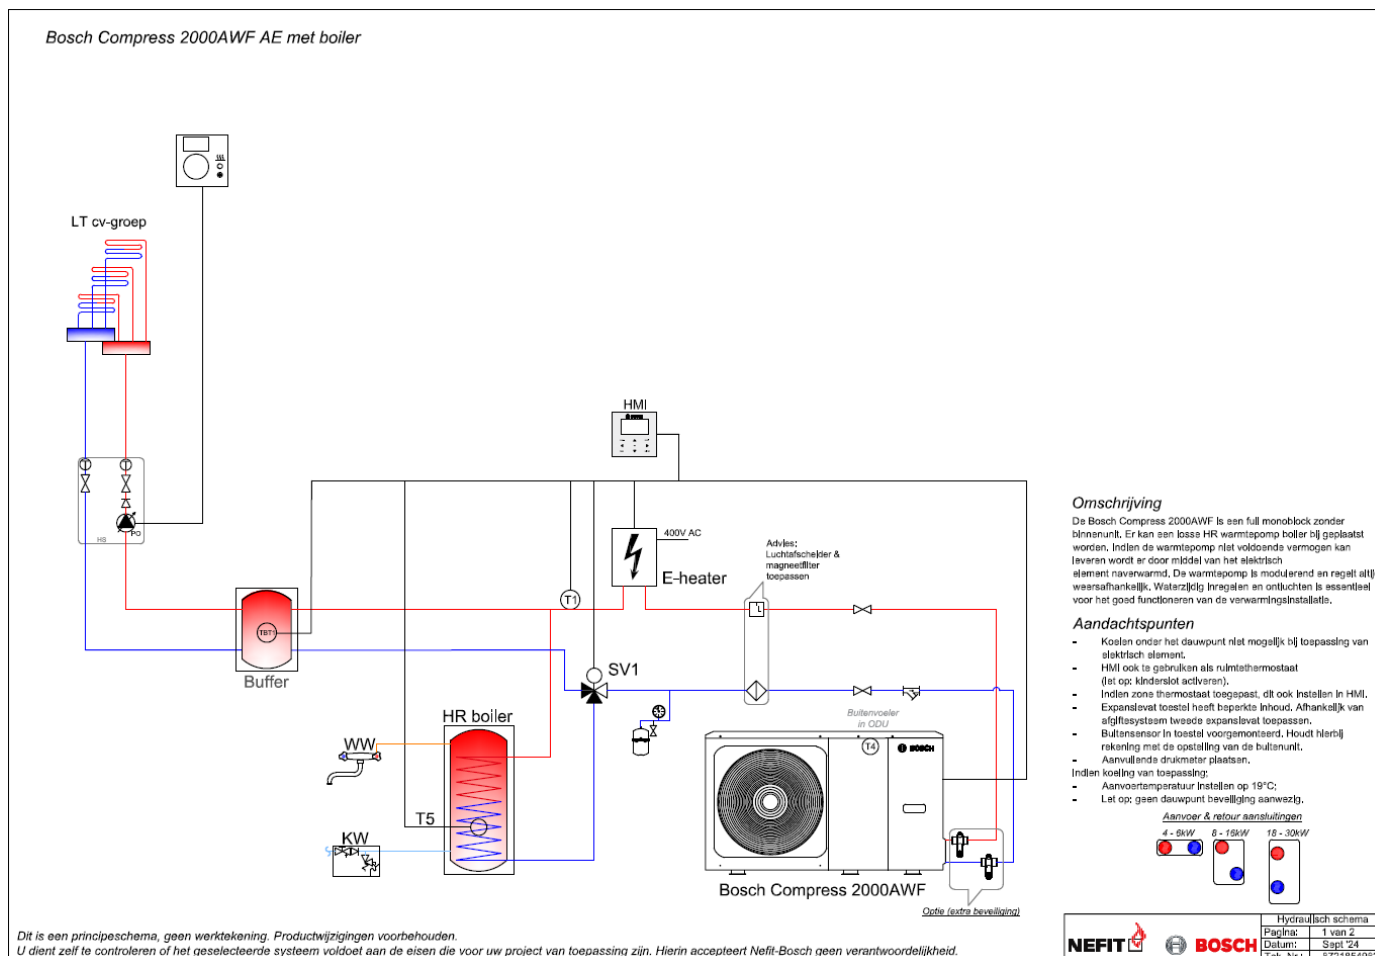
Bosch Compress 2000AWF AE met boiler

LT cv-groep

HS

PO

HMI

400V AC

E-heater

Advies: Luchtafscheider & magneetfilter toepassen

T1

TBT1

Buffer

SV1

HR boiler

WW

T5

KW

Buitenvoeler in ODU

T4

BOSCH

Bosch Compress 2000AWF

Optie (extra beveiliging)

Omschrijving

De Bosch Compress 2000AWF is een full monoblock zonder binnenunit. Er kan een losse HR warmtepomp boiler bij geplaatst worden. Indien de warmtepomp niet voldoende vermogen kan leveren wordt er door middel van het elektrisch element naverwarmd. De warmtepomp is modulerend en regelt alti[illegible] weersafhankelijk. Waterzijdig inregelen en ontluchten is essentieel voor het goed functioneren van de verwarmingsinstallatie.

Aandachtspunten

- Koelen onder het dauwpunt niet mogelijk bij toepassing van elektrisch element.
- HMI ook te gebruiken als ruimtethermostaat (let op: kinderslot activeren).
- Indien zone thermostaat toegepast, dit ook instellen in HMI.
- Expansievat toestel heeft beperkte inhoud. Afhankelijk van afgiftesysteem tweede expansievat toepassen.
- Buitensensor in toestel voorgemonteerd. Houdt hierbij rekening met de opstelling van de buitenunit.
- Aanvullende drukmeter plaatsen.

Indien koeling van toepassing:
- Aanvoertemperatuur instellen op 19°C;
- Let op; geen dauwpunt beveiliging aanwezig.

Aanvoer & retour aansluitingen

4 - 6kW

8 - 16kW

18 - 30kW

Dit is een principeschema, geen werktekening. Productwijzigingen voorbehouden.
U dient zelf te controleren of het geselecteerde systeem voldoet aan de eisen die voor uw project van toepassing zijn. Hierin accepteert Nefit-Bosch geen verantwoordelijkheid.

NEFIT

BOSCH

| Hydraulisch schema | |
|---|---|
| Pagina: | 1 van 2 |
| Datum: | Sept '24 |
| Tek. Nr.: | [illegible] |